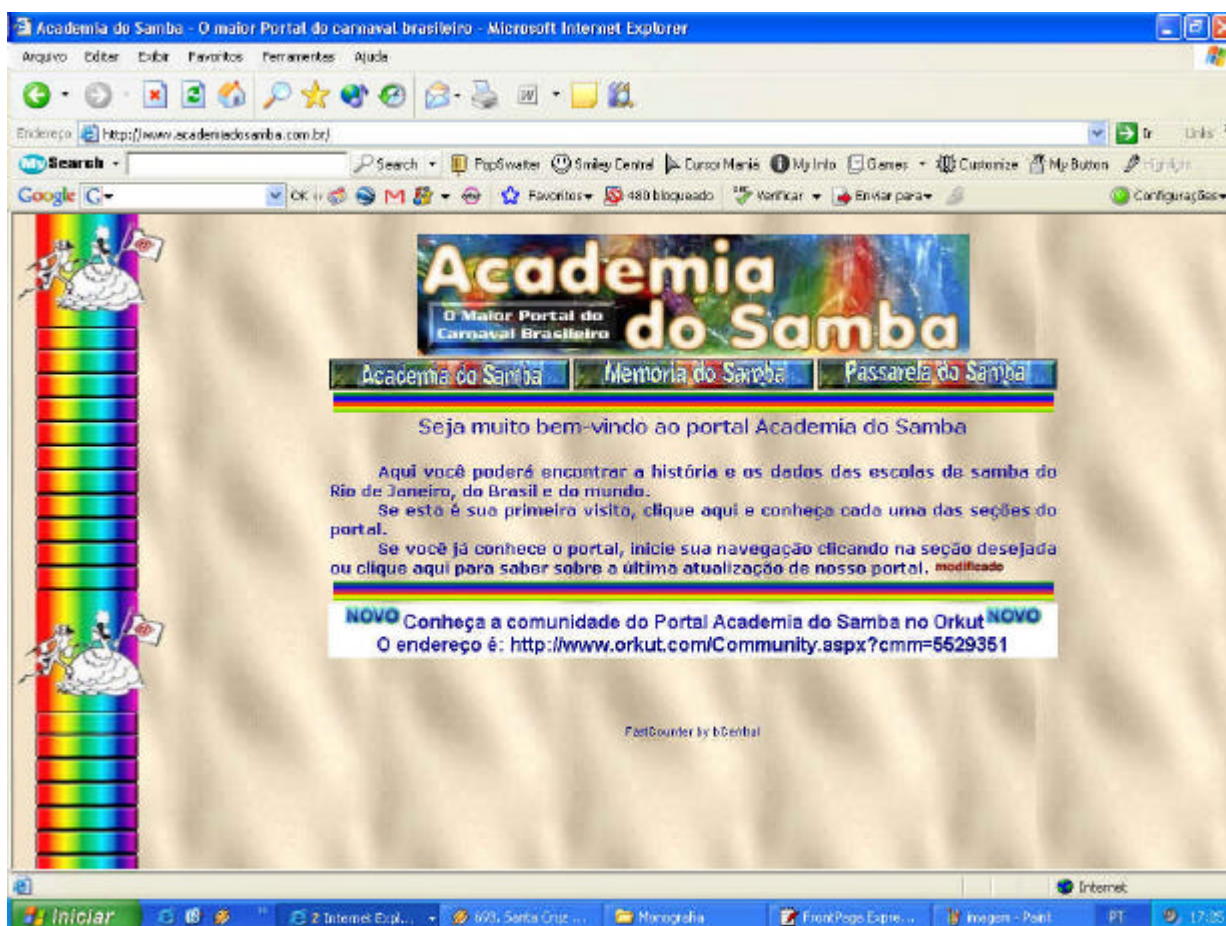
Academia do Samba - O maior Portal do carnaval brasileiro - Microsoft Internet Explorer

Arquivo Editar Exibir Favoritos Ferramentas Ajuda

Endereço http://www.academiadosamba.com.br/ Ir Links

My Search Search PopSwatter Smiley Central Cursor Mania My Info Games Customize My Button Highlight

Google G- OK Favoritos 480 bloqueado Verificar Enviar para Configurações

Academia do Samba
O Maior Portal do Carnaval Brasileiro

Academia do Samba Memória do Samba Passarela do Samba

Seja muito bem-vindo ao portal Academia do Samba

Aqui você poderá encontrar a história e os dados das escolas de samba do Rio de Janeiro, do Brasil e do mundo.

Se esta é sua primeiro visita, clique aqui e conheça cada uma das seções do portal.

Se você já conhece o portal, inicie sua navegação clicando na seção desejada ou clique aqui para saber sobre a última atualização de nosso portal. modificado

NOVO Conheça a comunidade do Portal Academia do Samba no Orkut NOVO
O endereço é: http://www.orkut.com/Community.aspx?cmm=5529351

FastCounter by bCentral

Internet

Iniciar 2 Internet Expl... 693, Santa Cruz ... Monografia FrontPage Expre... imagem - Paint PT 17:35